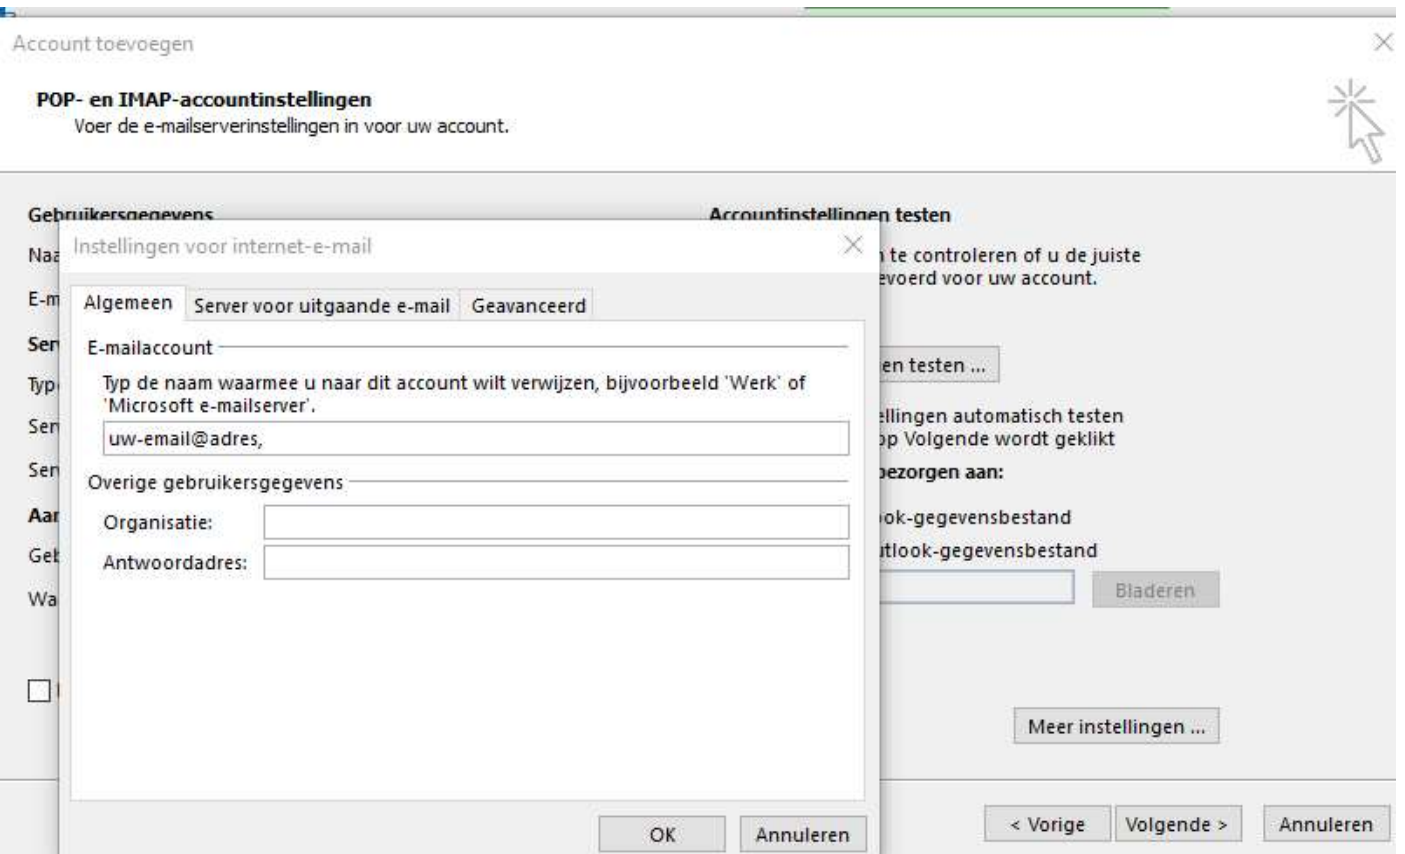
Account toevoegen

POP- en IMAP-accountinstellingen
Voer de e-mailserverinstellingen in voor uw account.

Gebruikersgegevens
Naa
E-m
Ser
Typ
Ser
Ser
Aar
Get
Wa

Accountinstellingen testen
te controleren of u de juiste
evoerd voor uw account.

en testen ...

ellingen automatisch testen
op Volgende wordt geklikt
bezorgen aan:
ok-gegevensbestand
itlook-gegevensbestand
Bladeren

Meer instellingen ...

< Vorige
Volgende >
Annuleren

Instellingen voor internet-e-mail

Algemeen
Server voor uitgaande e-mail
Geavanceerd

E-mailaccount
Typ de naam waarmee u naar dit account wilt verwijzen, bijvoorbeeld 'Werk' of 'Microsoft e-mailserver'.
uw-email@adres,

Overige gebruikersgegevens
Organisatie:
Antwoordadres:

OK
Annuleren